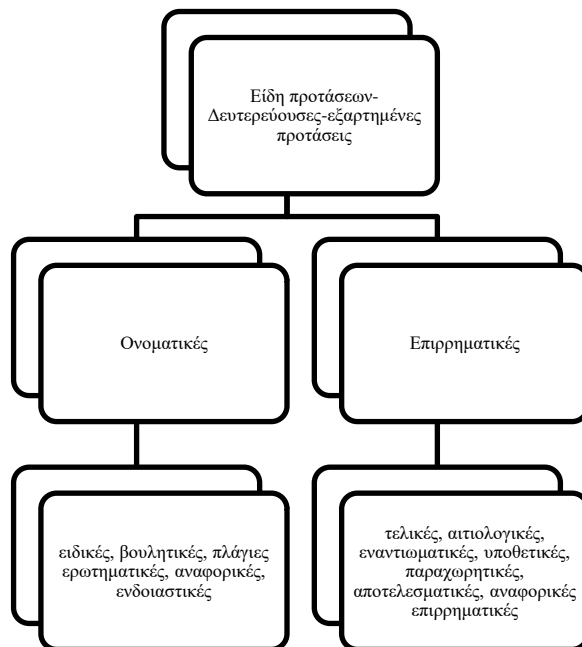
Είδη προτάσεων-Δευτερεύουσες-εξαρτημένες προτάσεις

Ονοματικές

Επιρρηματικές

ειδικές, βουλητικές, πλάγιες ερωτηματικές, αναφορικές, ενδοιαστικές

τελικές, αιτιολογικές, εναντιωματικές, υποθετικές, παραχωρητικές, αποτελεσματικές, αναφορικές επιρρηματικές